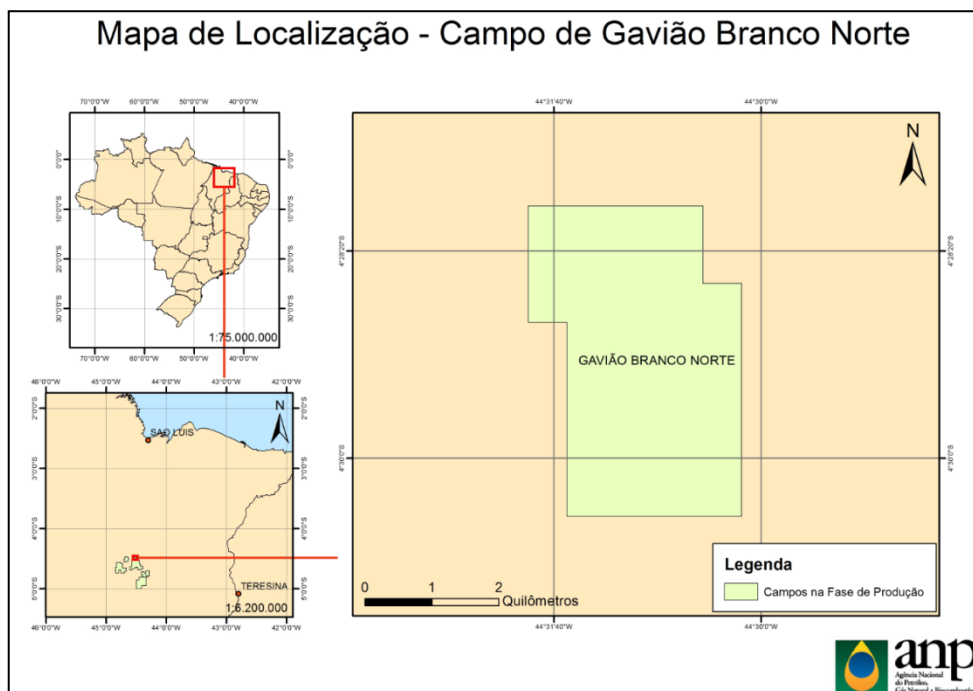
Mapa de Localização - Campo de Gavião Branco Norte

70°0'0"W 60°0'0"W 50°0'0"W 40°0'0"W

0°0'0" 10°0'0"S 20°0'0"S 30°0'0"S

0°0'0" 10°0'0"S 20°0'0"S 30°0'0"S

1:75.000.000

70°0'0"W 60°0'0"W 50°0'0"W 40°0'0"W

46°0'0"W 45°0'0"W 44°0'0"W 43°0'0"W 42°0'0"W

2°0'0"S 3°0'0"S 4°0'0"S 5°0'0"S

N

SÃO LUIS

TERESINA

1:6.200.000

46°0'0"W 45°0'0"W 44°0'0"W 43°0'0"W 42°0'0"W

44°31'40"W 44°30'0"W

4°28'20"S 4°30'0"S

4°28'20"S 4°30'0"S

N

GAVIÃO BRANCO NORTE

0 1 2
Quilômetros

44°31'40"W 44°30'0"W

Legenda

Campos na Fase de Produção

anp
Agência Nacional do Petróleo, Gás Natural e Biocombustíveis